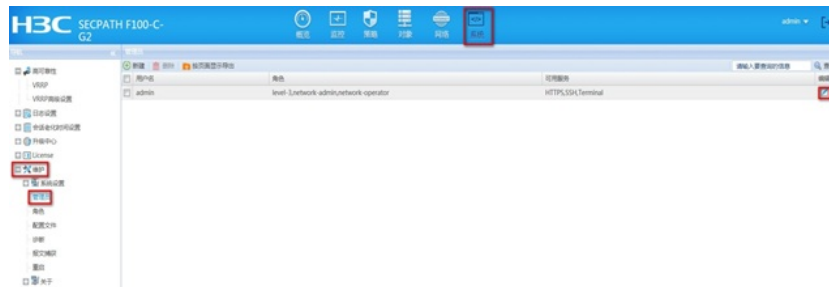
H3C SECPATH F100-C-G2

概览 监控 策略 对象 网络 系统

admin

高可靠性
VRRP
VRRP高级设置
日志设置
会话老化时间设置
升级中心
License
维护
系统设置
管理员
角色
配置文件
诊断
报文捕获
重启
关于

新建 删除 按页面显示导出

请输入要查询的信息

| 用户名 | 角色 | 可用服务 | 编辑 |
|---|---|---|---|
| admin | level-3,network-admin,network-operator | HTTPS,SSH,Terminal | |